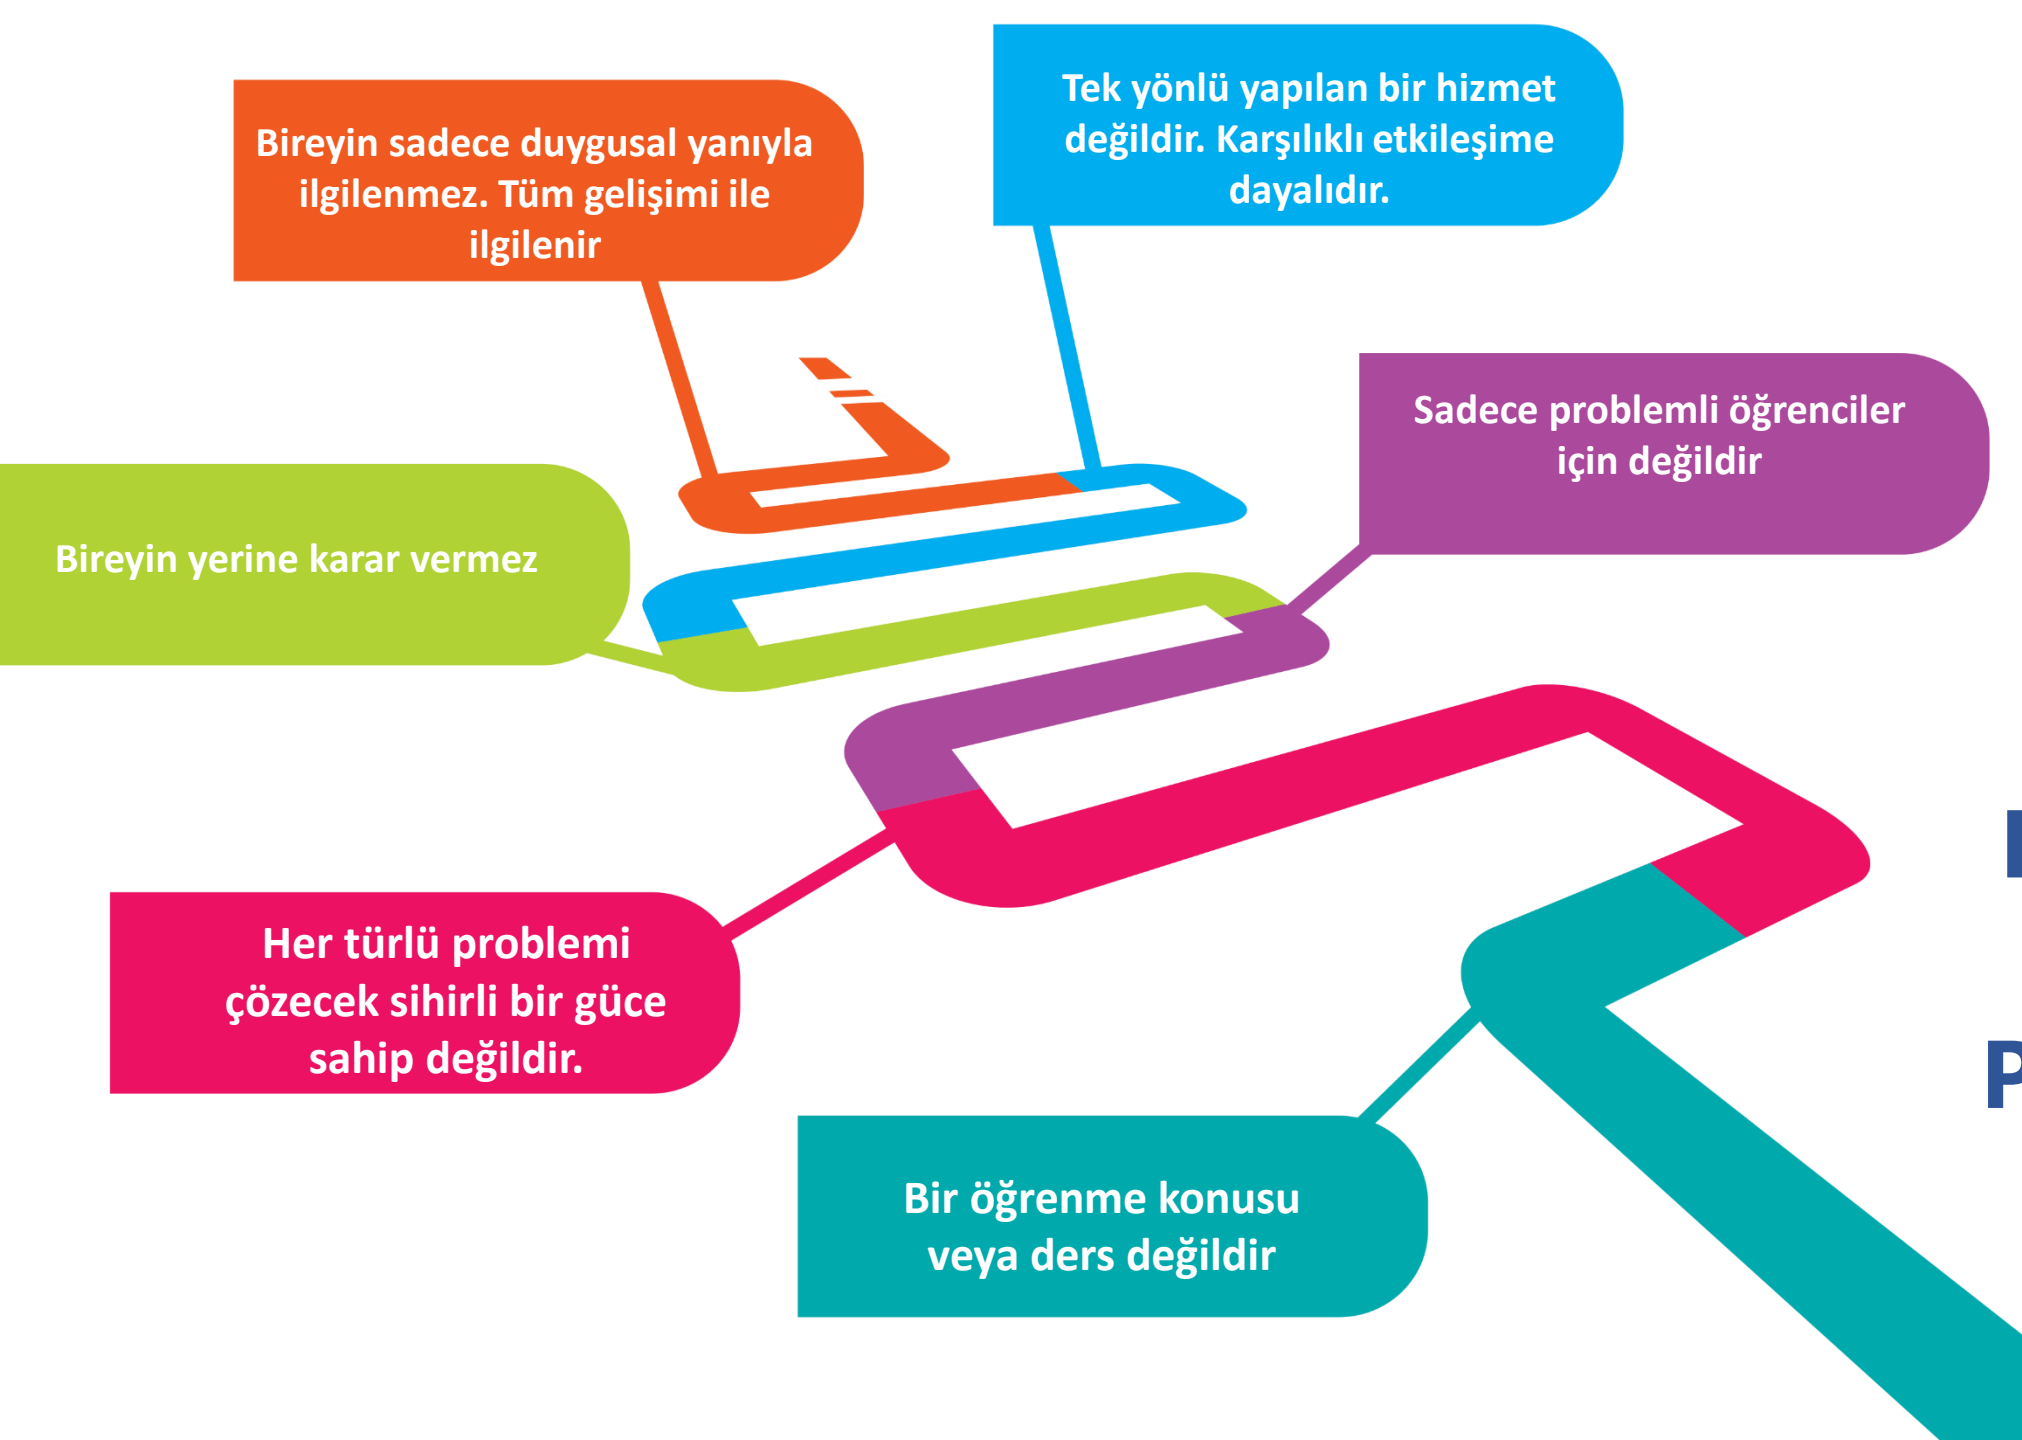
Bireyin sadece duygusal yanıyla ilgilenmez. Tüm gelişimi ile ilgilenir

Tek yönlü yapılan bir hizmet değildir. Karşılıklı etkileşime dayalıdır.

Sadece problemli öğrenciler için değildir

Bireyin yerine karar vermez

Her türlü problemi çözecek sihirli bir güce sahip değildir.

Bir öğrenme konusu veya ders değildir

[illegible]

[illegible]